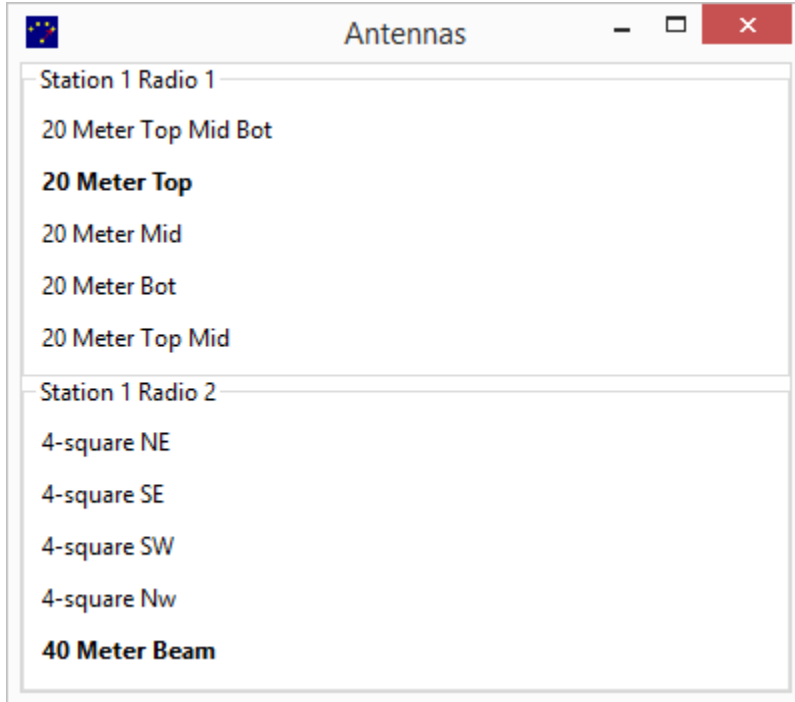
Antennas

Station 1 Radio 1

20 Meter Top Mid Bot

**20 Meter Top**

20 Meter Mid

20 Meter Bot

20 Meter Top Mid

Station 1 Radio 2

4-square NE

4-square SE

4-square SW

4-square Nw

**40 Meter Beam**